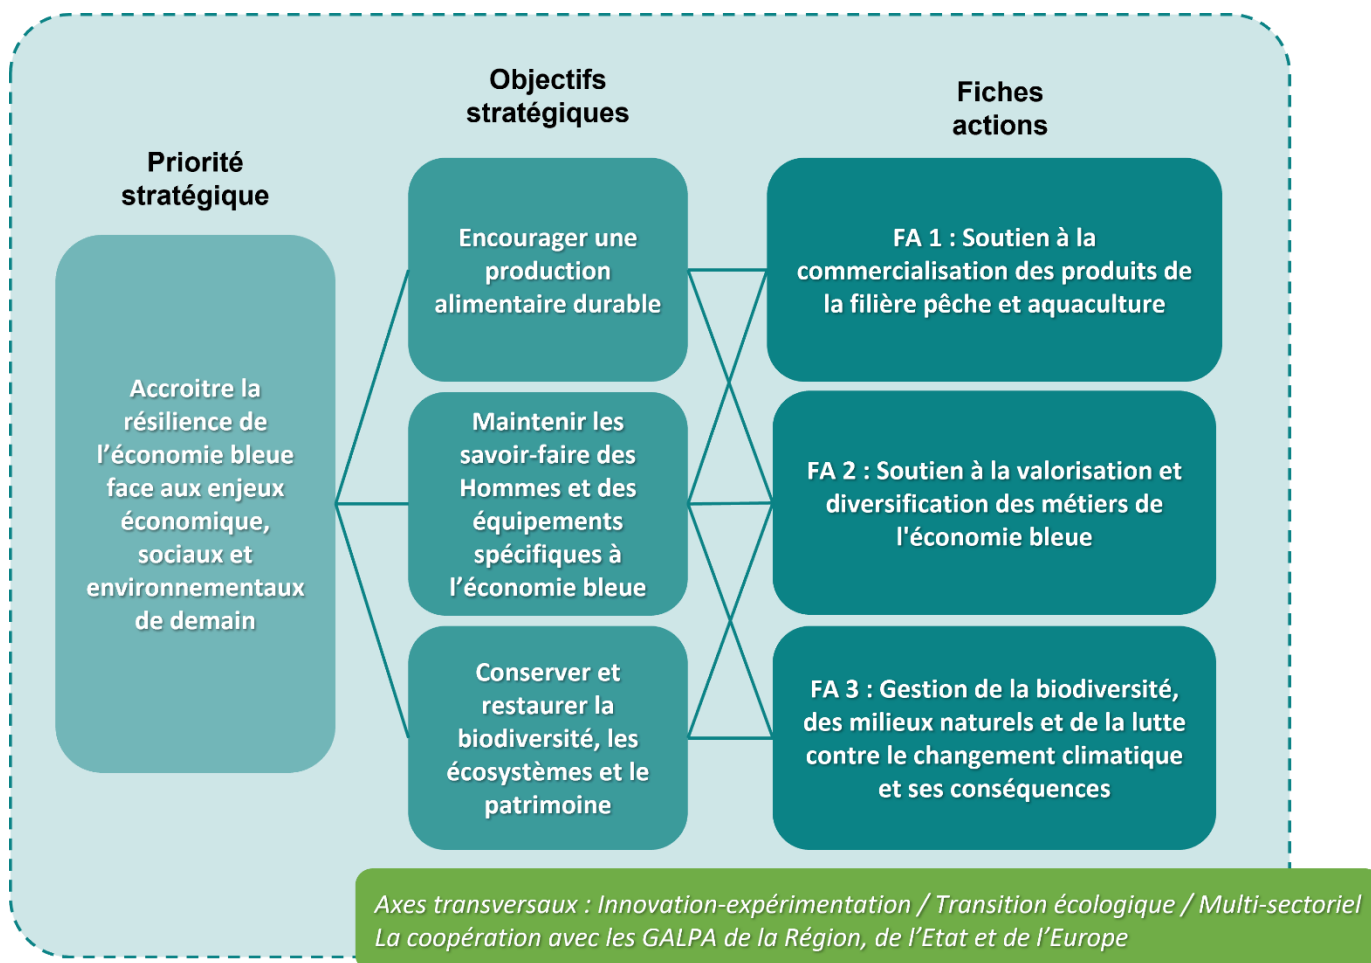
Priorité stratégique

Objectifs stratégiques

Fiches actions

Accroitre la résilience de l’économie bleue face aux enjeux économique, sociaux et environnementaux de demain

Encourager une production alimentaire durable

Maintenir les savoir-faire des Hommes et des équipements spécifiques à l’économie bleue

Conserver et restaurer la biodiversité, les écosystèmes et le patrimoine

FA 1 : Soutien à la commercialisation des produits de la filière pêche et aquaculture

FA 2 : Soutien à la valorisation et diversification des métiers de l'économie bleue

FA 3 : Gestion de la biodiversité, des milieux naturels et de la lutte contre le changement climatique et ses conséquences

Axes transversaux : Innovation-expérimentation / Transition écologique / Multi-sectoriel
La coopération avec les GALPA de la Région, de l’Etat et de l’Europe